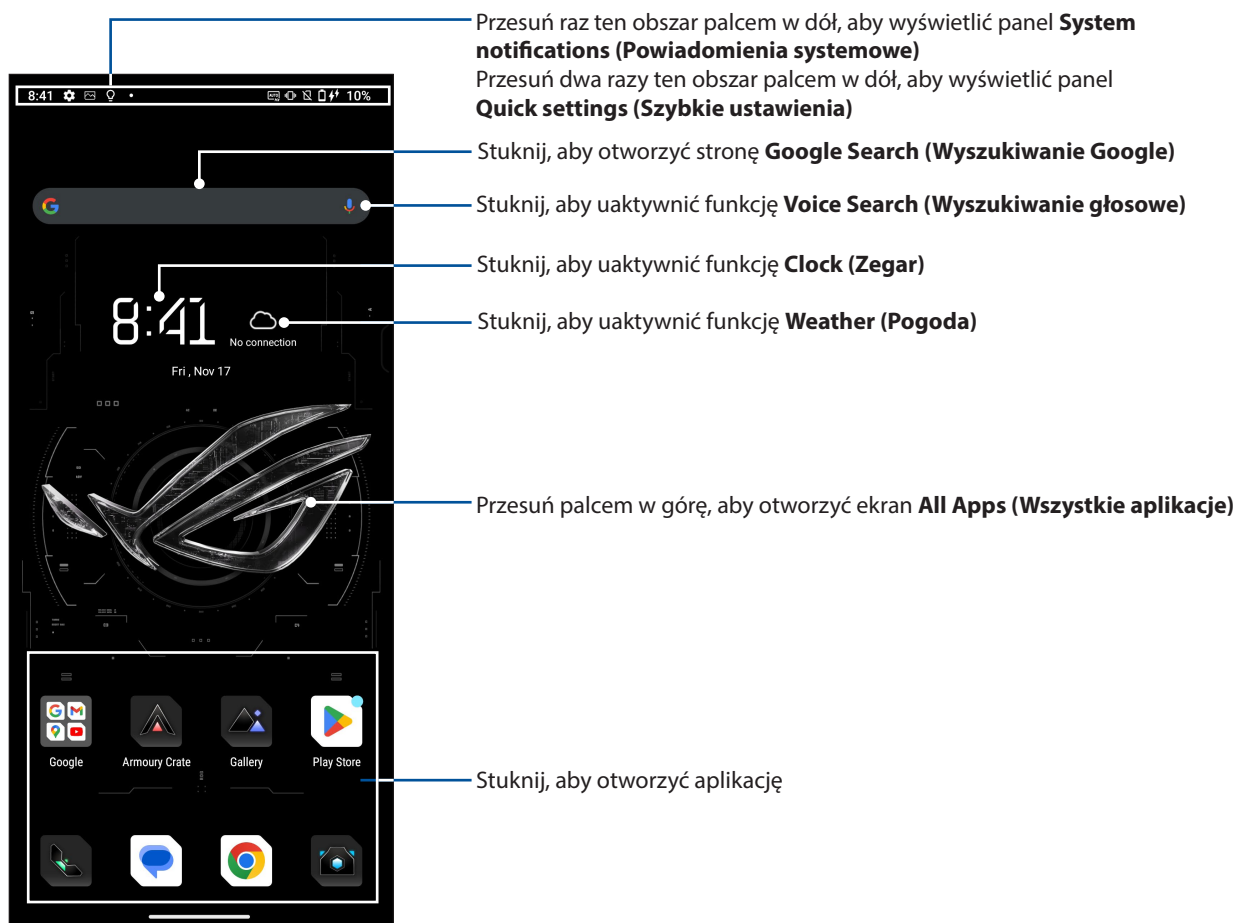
8:41

10%

Przesuń raz ten obszar palcem w dół, aby wyświetlić panel **System notifications (Powiadomienia systemowe)**
Przesuń dwa razy ten obszar palcem w dół, aby wyświetlić panel **Quick settings (Szybkie ustawienia)**

Stuknij, aby otworzyć stronę **Google Search (Wyszukiwanie Google)**

Stuknij, aby uaktywnić funkcję **Voice Search (Wyszukiwanie głosowe)**

8:41

No connection

Fri , Nov 17

Stuknij, aby uaktywnić funkcję **Clock (Zegar)**

Stuknij, aby uaktywnić funkcję **Weather (Pogoda)**

Przesuń palcem w górę, aby otworzyć ekran **All Apps (Wszystkie aplikacje)**

Google Armoury Crate Gallery Play Store

Stuknij, aby otworzyć aplikację